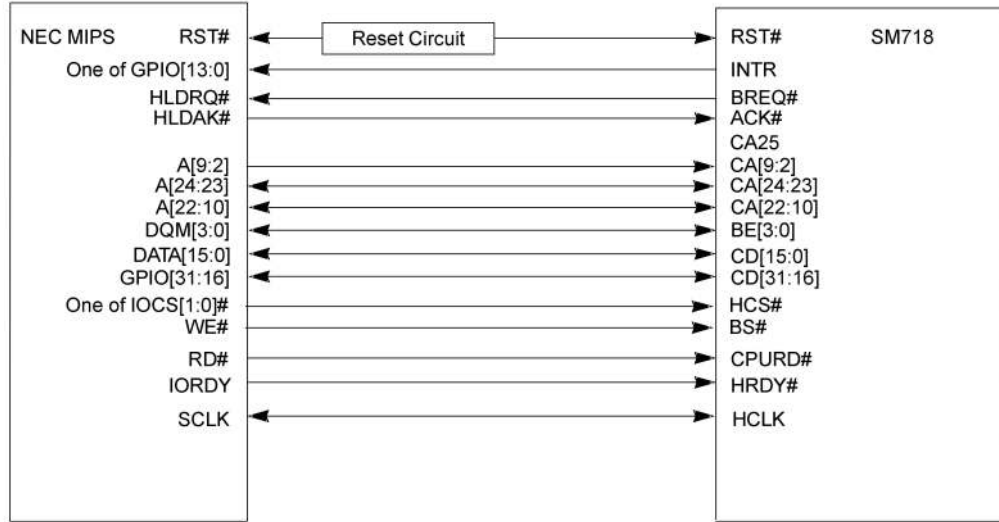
NEC MIPS
RST#
One of GPIO[13:0]
HLDRQ#
HLDAK#
A[9:2]
A[24:23]
A[22:10]
DQM[3:0]
DATA[15:0]
GPIO[31:16]
One of IOCS[1:0]#
WE#
RD#
IORDY
SCLK

Reset Circuit

RST#
SM718
INTR
BREQ#
ACK#
CA25
CA[9:2]
CA[24:23]
CA[22:10]
BE[3:0]
CD[15:0]
CD[31:16]
HCS#
BS#
CPURD#
HRDY#
HCLK